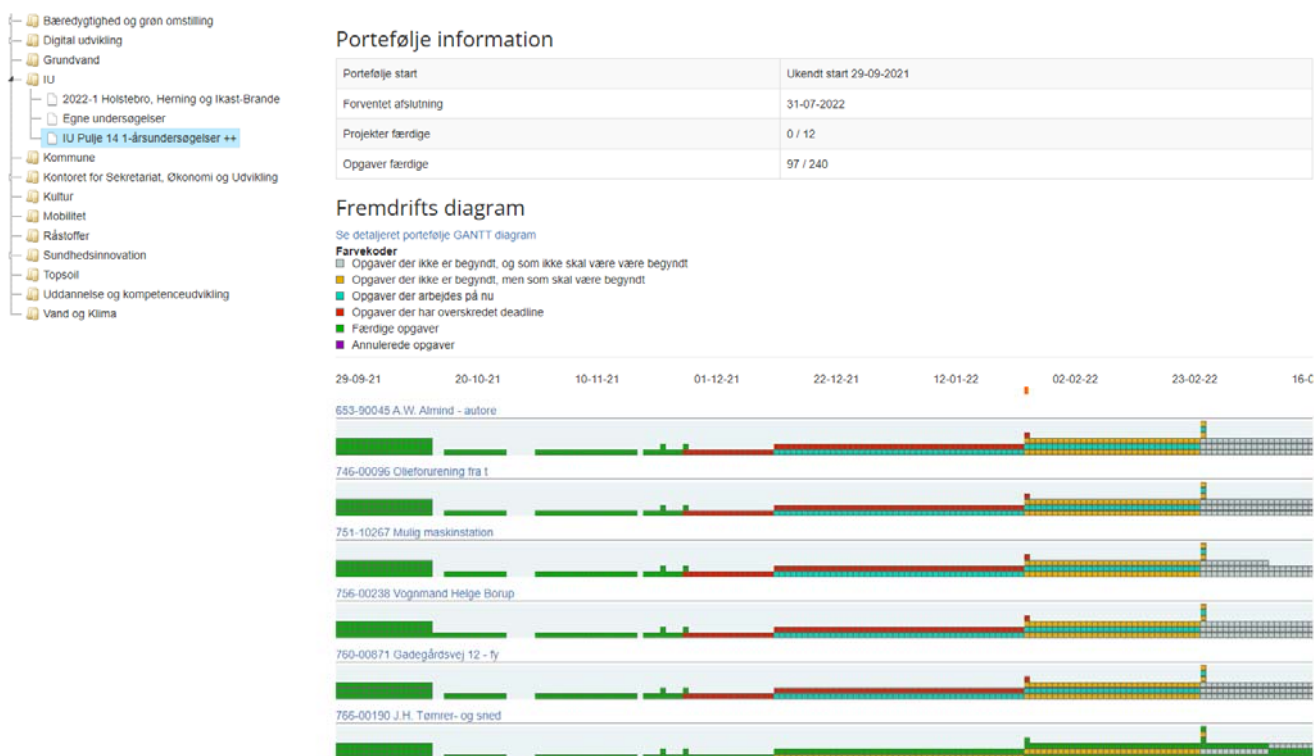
Bæredygtighed og grøn omstilling
Digital udvikling
Grundvand
IU
2022-1 Holstebro, Herning og Ikast-Brande
Egne undersøgelser
IU Pulje 14 1-årsundersøgelser ++
Kommune
Kontoret for Sekretariat, Økonomi og Udvikling
Kultur
Mobilitet
Råstoffer
Sundhedsinnovation
Topsoil
Uddannelse og kompetenceudvikling
Vand og Klima

Portefølje information

| Portefølje start | Ukendt start 29-09-2021 |
|---|---|
| Forventet afslutning | 31-07-2022 |
| Projekter færdige | 0 / 12 |
| Opgaver færdige | 97 / 240 |

Fremdrifts diagram

Se detaljeret portefølje GANTT diagram
Farvekoder
Opgaver der ikke er begyndt, og som ikke skal være være begyndt
Opgaver der ikke er begyndt, men som skal være begyndt
Opgaver der arbejdes på nu
Opgaver der har overskredet deadline
Færdige opgaver
Annulerede opgaver

29-09-21 20-10-21 10-11-21 01-12-21 22-12-21 12-01-22 02-02-22 23-02-22 16-0

653-90045 A.W. Almind - autore
746-00096 Olieforurening fra t
751-10267 Mulig maskinstation
756-00238 Vognmand Helge Borup
760-00871 Gadegårdsvej 12 - fy
766-00190 J.H. Tømrer- og sned